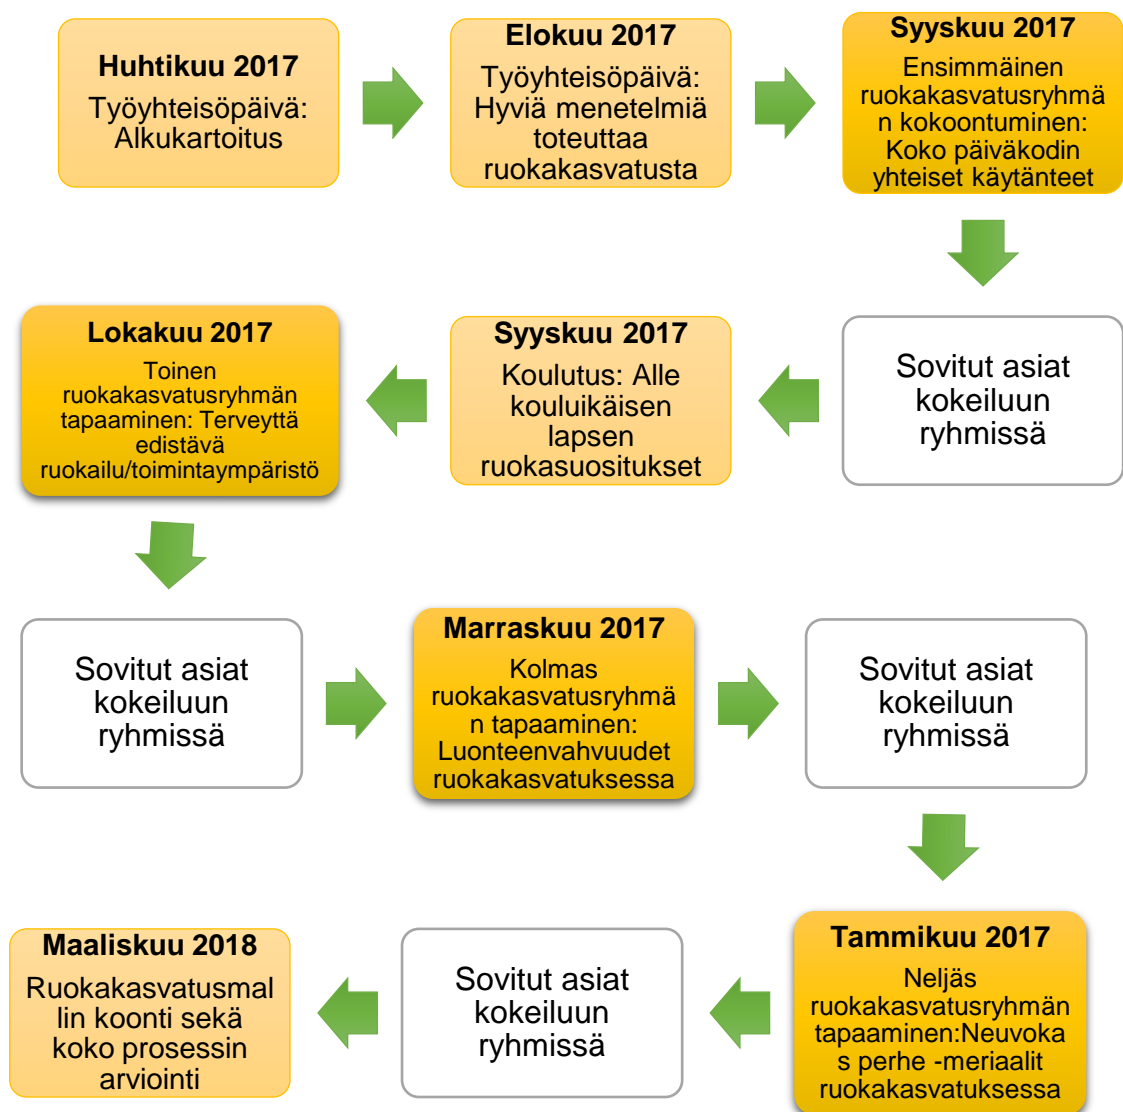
Huhtikuu 2017
Työyhteisöpäivä: Alkukartoitus

Elokuu 2017
Työyhteisöpäivä: Hyviä menetelmiä toteuttaa ruokakasvatusta

Syyskuu 2017
Ensimmäinen ruokakasvatusryhmän kokoontuminen: Koko päiväkodin yhteiset käytänteet

Sovitut asiat kokeiluun ryhmissä

Syyskuu 2017
Koulutus: Alle kouluikäisen lapsen ruokasuositukset

Lokakuu 2017
Toinen ruokakasvatusryhmän tapaaminen: Terveyttä edistävä ruokailu/toimintaympäristö

Sovitut asiat kokeiluun ryhmissä

Marraskuu 2017
Kolmas ruokakasvatusryhmän tapaaminen: Luonteenvahvuudet ruokakasvatuksessa

Sovitut asiat kokeiluun ryhmissä

Tammikuu 2017
Neljäs ruokakasvatusryhmän tapaaminen:Neuvokas perhe -meriaalit ruokakasvatuksessa

Sovitut asiat kokeiluun ryhmissä

Maaliskuu 2018
Ruokakasvatusmallin koonti sekä koko prosessin arviointi